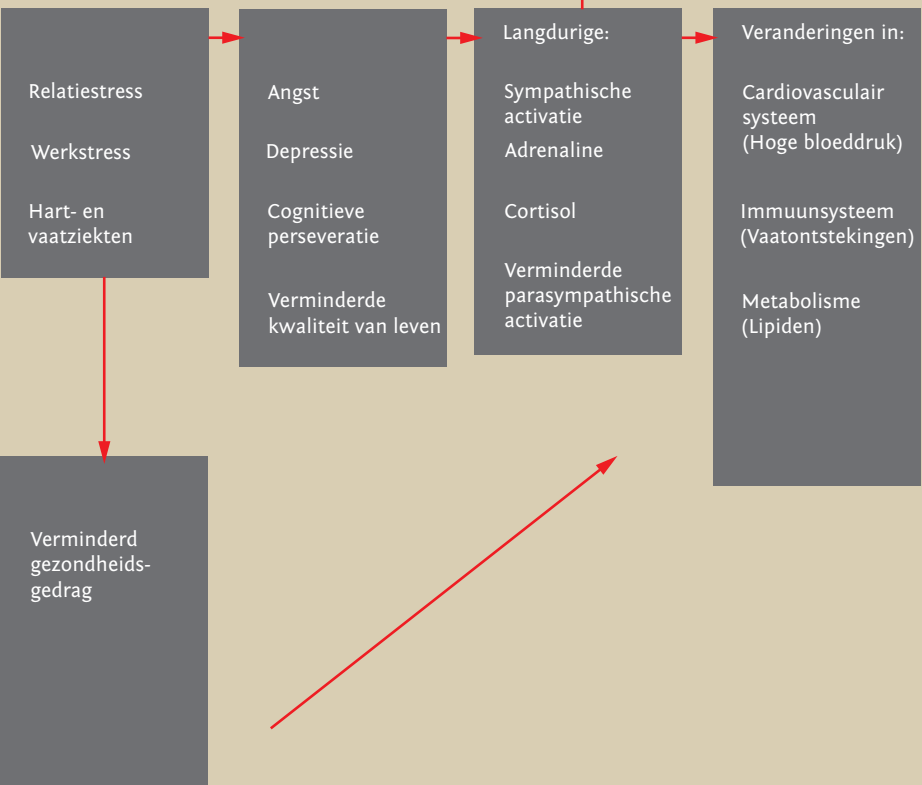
Relatiestress

Werkstress

Hart- en vaatziekten

Angst

Depressie

Cognitieve perseveratie

Verminderde kwaliteit van leven

Langdurige:

Sympathische activatie

Adrenaline

Cortisol

Verminderde parasympathische activatie

Veranderingen in:

Cardiovasculair systeem (Hoge bloeddruk)

Immuunsysteem (Vaatontstekingen)

Metabolisme (Lipiden)

Verminderd gezondheidsgedrag